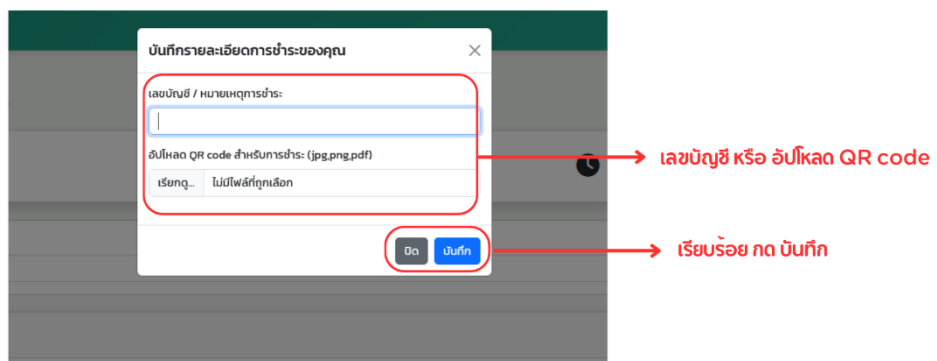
บันทึกรายละเอียดการชำระของคุณ

×

เลขบัญชี / หมายเหตุการชำระ

อัปโหลด QR code สำหรับการชำระ (jpg,png,pdf)

เรียกดู... ไม่มีไฟล์ที่ถูกเลือก

ปิด บันทึก

เลขบัญชี หรือ อัปโหลด QR code

เรียบร้อย กด บันทึก